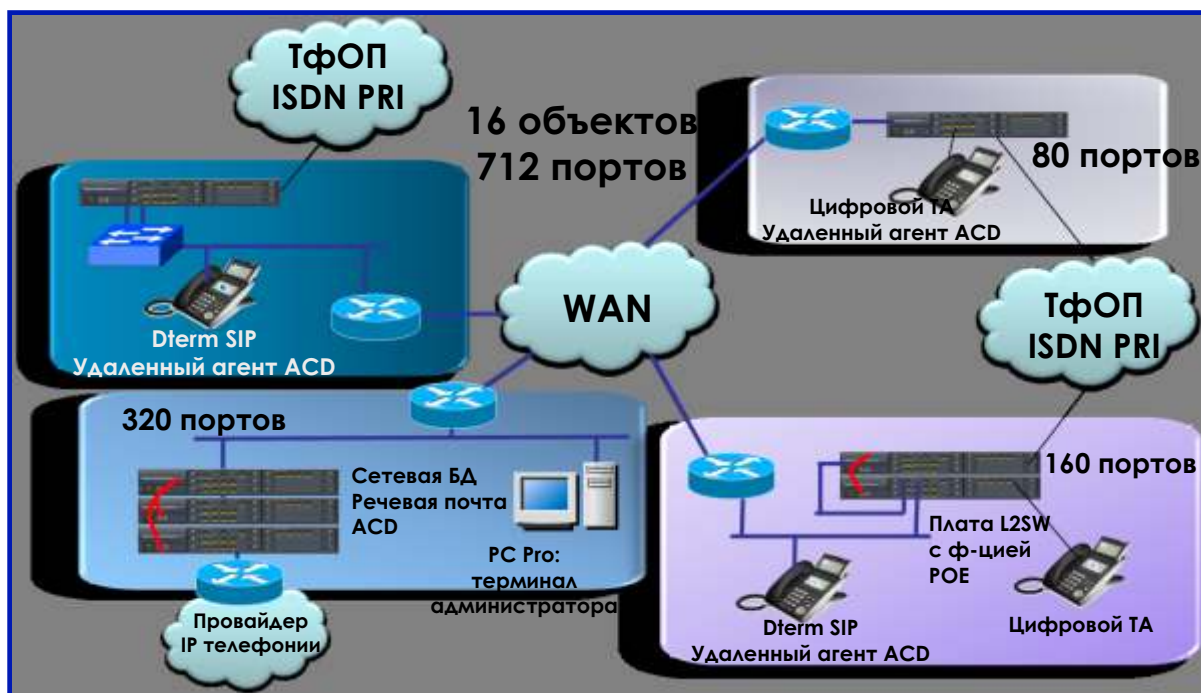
ТфОП
ISDN PRI

16 объектов
712 портов

80 портов

Цифровой ТА
Удаленный агент ACD

WAN

ТфОП
ISDN PRI

Dterm SIP
Удаленный агент ACD

320 портов

Сетевая БД
Речевая почта
ACD

PC Pro:
терминал
администратора

Провайдер
IP телефонии

160 портов

Плата L2SW
с ф-цией
POE

Dterm SIP
Удаленный агент ACD

Цифровой ТА